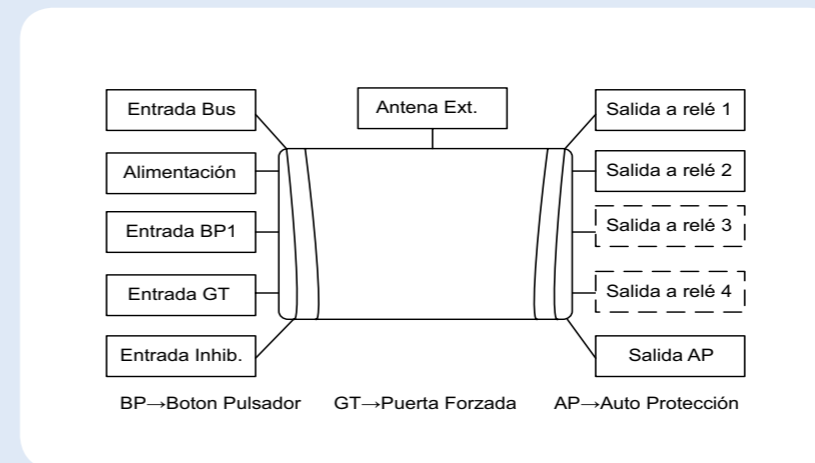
Entrada Bus
Alimentación
Entrada BP1
Entrada GT
Entrada Inhib.

Antena Ext.

Salida a relé 1
Salida a relé 2
Salida a relé 3
Salida a relé 4
Salida AP

BP→Boton Pulsador GT→Puerta Forzada AP→Auto Protección